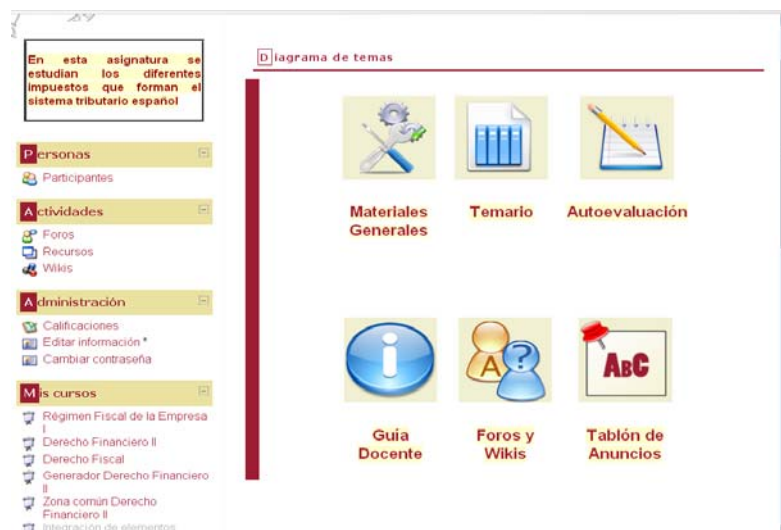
En esta asignatura se estudian los diferentes impuestos que forman el sistema tributario español

Personas
Participantes

Actividades
Foros
Recursos
Wikis

Administración
Calificaciones
Editar información
Cambiar contraseña

Mis cursos
Régimen Fiscal de la Empresa I
Derecho Financiero II
Derecho Fiscal
Generador Derecho Financiero II
Zona común Derecho Financiero II
Integración de elementos

Diagrama de temas

Materiales Generales

Temario

Autoevaluación

ABC

Guia Docente

Foros y Wikis

Tablón de Anuncios